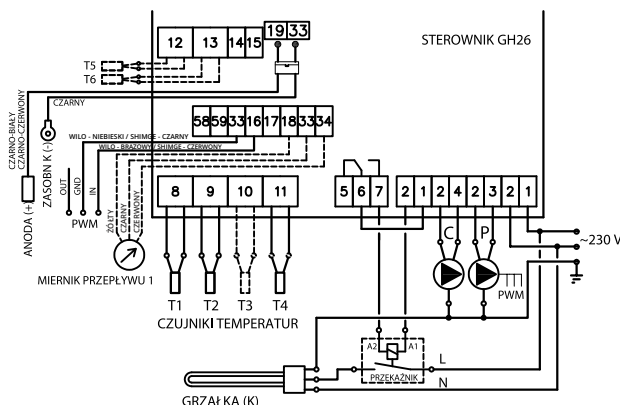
STEROWNIK GH26

12 13 14 15 19 33

T5
T6

CZARNO-BIAŁY
CZARNO-CZERWONY
CZARNY

58 59 33 16 17 18 33 33 34

WILO - NIEBIESKI / SHIMGE - CZARNY
WILO - BRĄZOWY / SHIMGE - CZERWONY

ANODA (+)
ZASOBN K (-)

OUT
GND
IN
PWM

ŻÓŁTY
CZARNY
CZERWONY

8 9 10 11

5 6 7

2 1 2 4 2 3 2 1

C P

~230 V

PWM

MIERNIK PRZEPŁYWU 1

T1 T2 T3 T4

CZUJNIKI TEMPERATUR

A2 A1

PRZEKAŹNIK

L

N

GRZAŁKA (K)